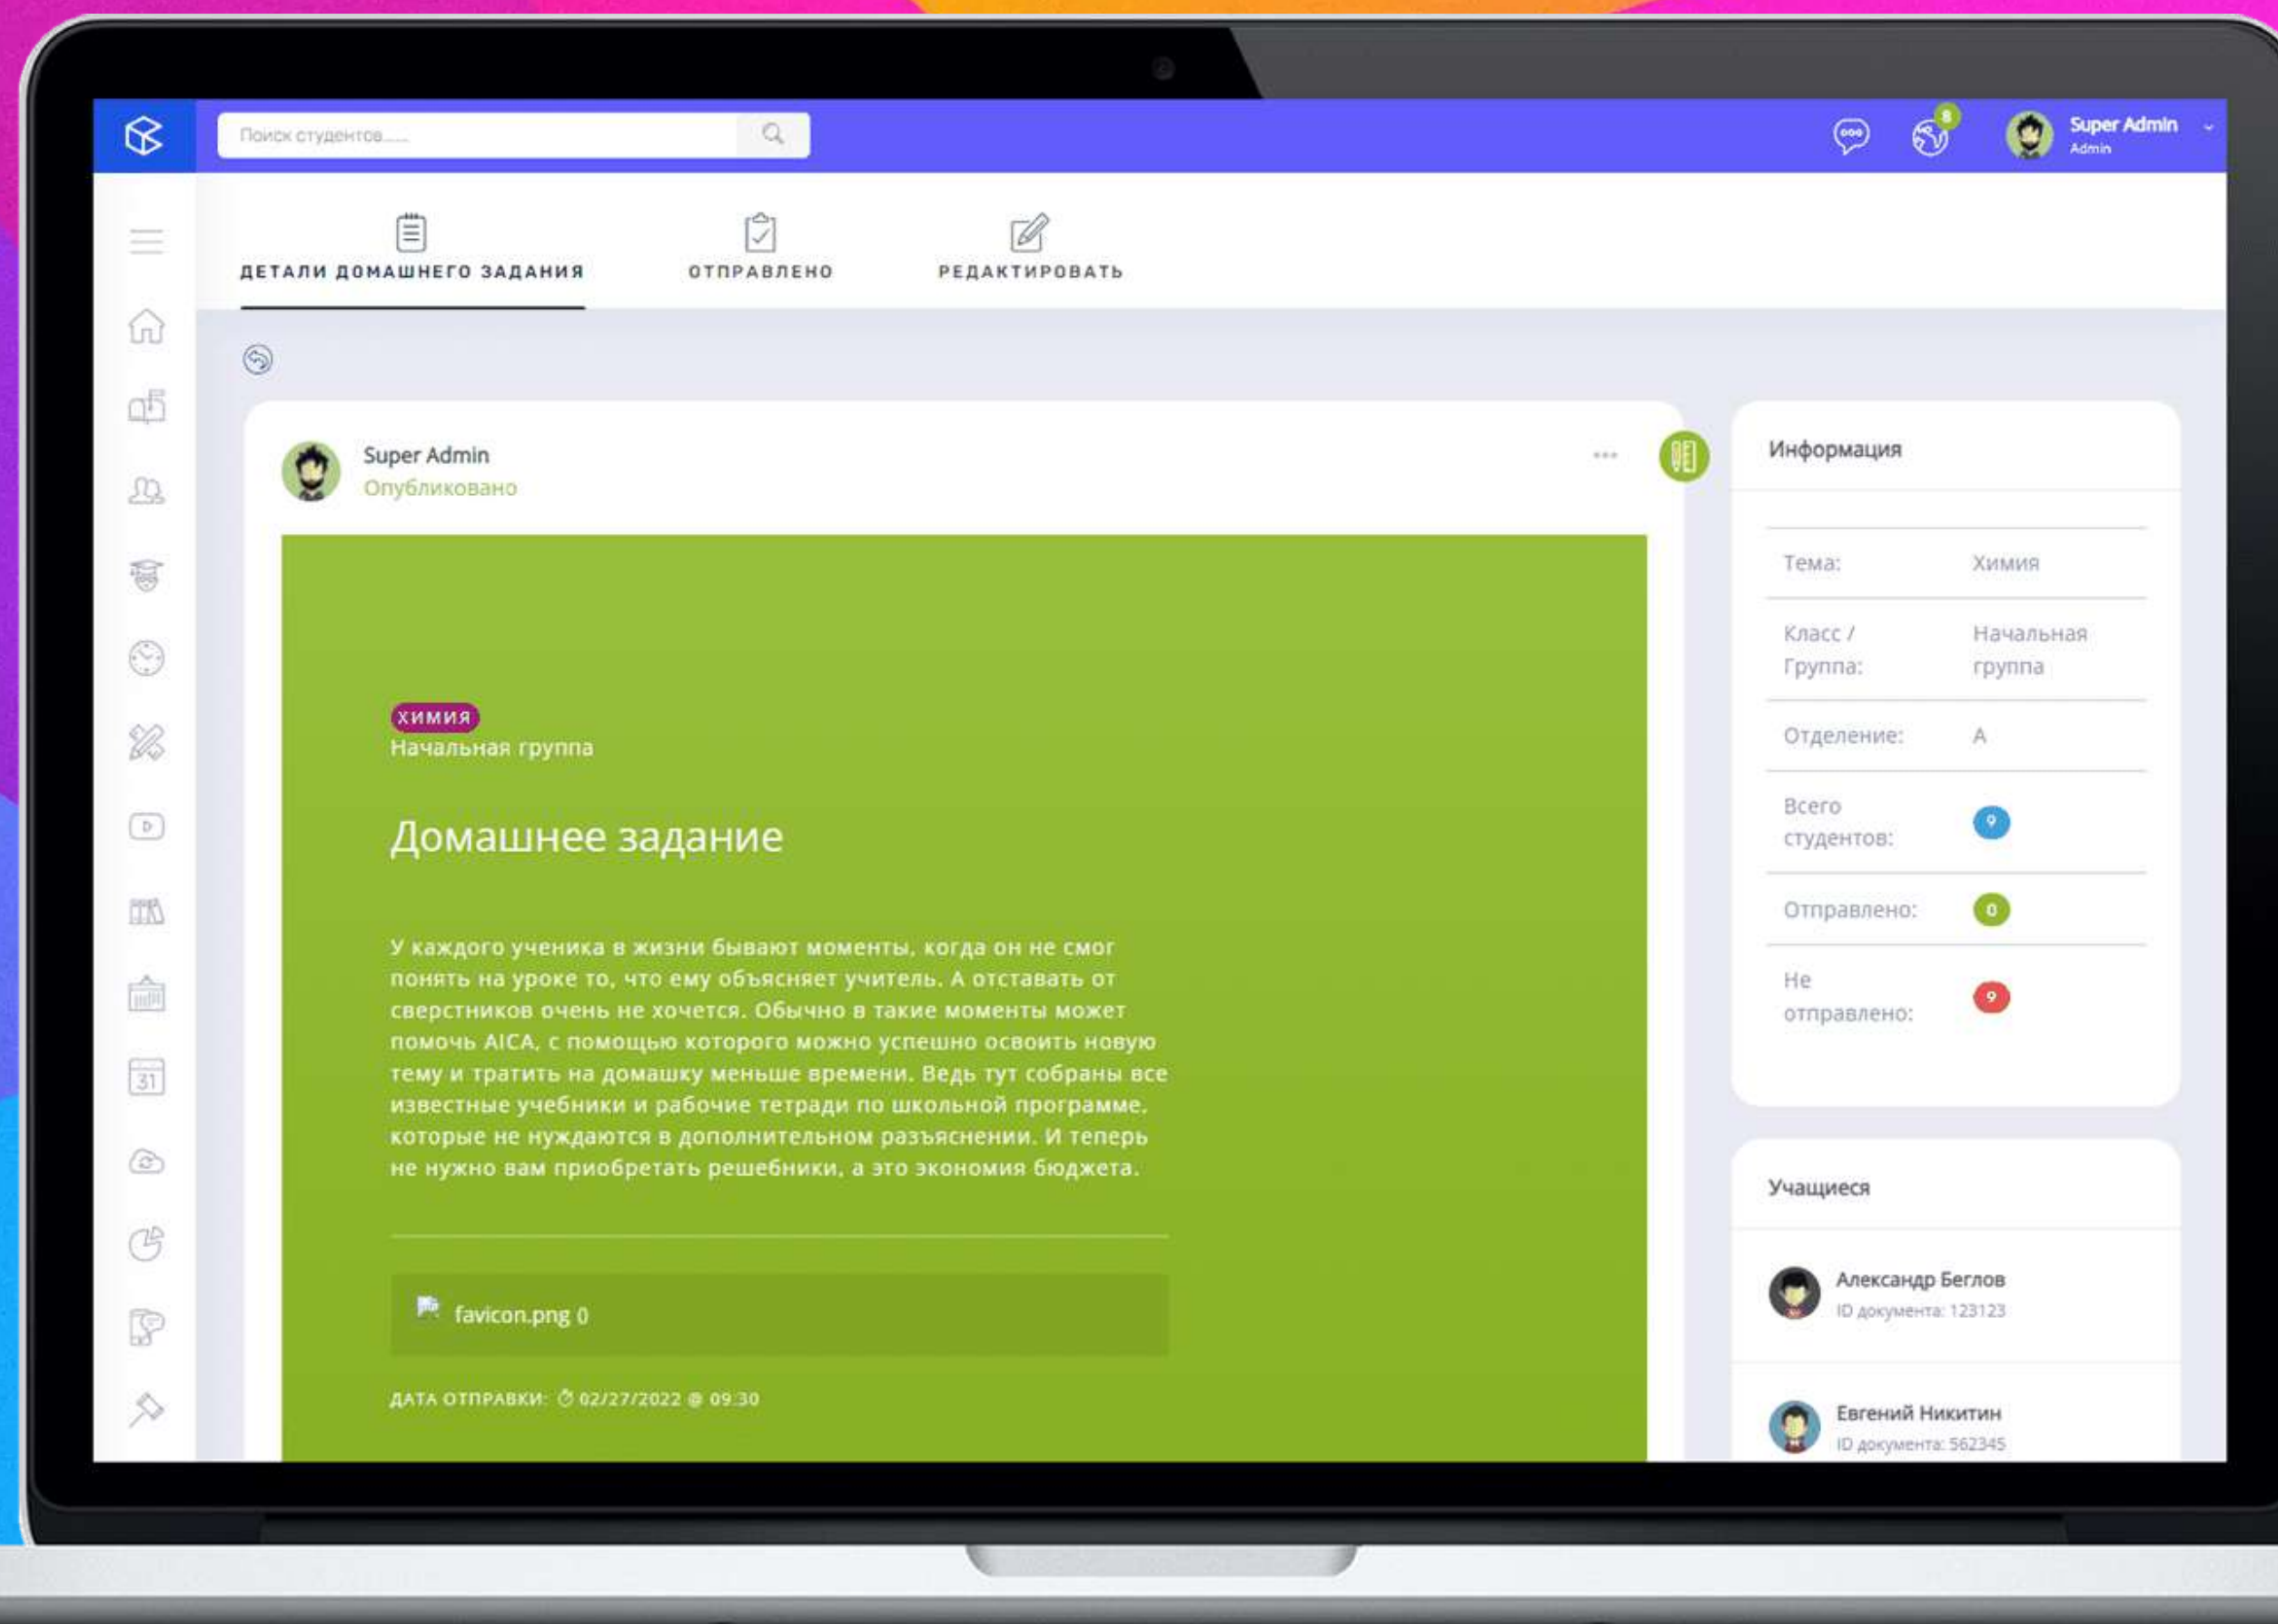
Поиск студентов.....

8

Super Admin
Admin

ДЕТАЛИ ДОМАШНЕГО ЗАДАНИЯ

ОТПРАВЛЕНО

РЕДАКТИРОВАТЬ

Super Admin
Опубликовано

ХИМИЯ
Начальная группа

Домашнее задание

У каждого ученика в жизни бывают моменты, когда он не смог понять на уроке то, что ему объясняет учитель. А отставать от сверстников очень не хочется. Обычно в такие моменты может помочь AICA, с помощью которого можно успешно освоить новую тему и тратить на домашку меньше времени. Ведь тут собраны все известные учебники и рабочие тетради по школьной программе, которые не нуждаются в дополнительном разъяснении. И теперь не нужно вам приобретать решебники, а это экономия бюджета.

favicon.png 0

ДАТА ОТПРАВКИ: 02/27/2022 @ 09:30

31

Информация

| | |
|---|---|
| Тема: | Химия |
| Класс / Группа: | Начальная группа |
| Отделение: | A |
| Всего студентов: | 9 |
| Отправлено: | 0 |
| Не отправлено: | 9 |

Учащиеся

Александр Беглов
ID документа: 123123

Евгений Никитин
ID документа: 562345